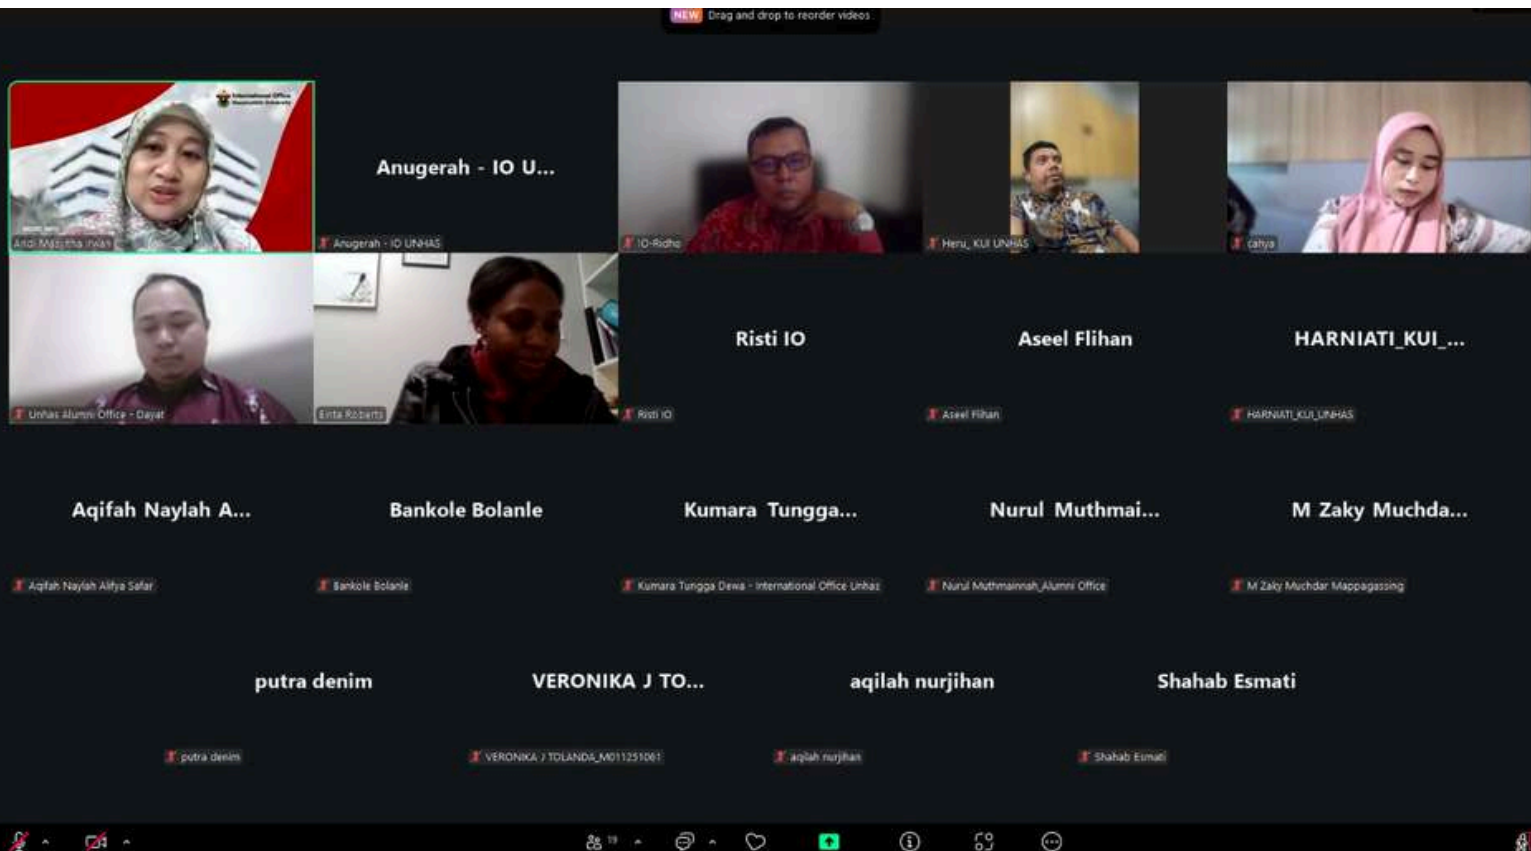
NEW Drag and drop to reorder videos

International Office Hasanuddin University

Andi Masyitha Irwan

Anugerah - IO U...

Anugerah - IO UNHAS

IO-Ridho

Heru_KUI UNHAS

cahya

Unhas Alumni Office - Dayat

Einta Roberts

Risti IO

Risti IO

Aseel Flihan

Aseel Flihan

HARNIATI_KUI_...

HARNIATI_KUI_UNHAS

Aqifah Naylah A...

Aqifah Naylah Alifya Safar

Bankole Bolanle

Bankole Bolanle

Kumara Tungga...

Kumara Tungga Dewa - International Office Unhas

Nurul Muthmai...

Nurul Muthmainnah_Alumni Office

M Zaky Muchda...

M Zaky Muchdar Mappagassing

putra denim

putra denim

VERONIKA J TO...

VERONIKA J TOLANDA_M011251061

aqilah nurjihan

aqilah nurjihan

Shahab Esmati

Shahab Esmati

19